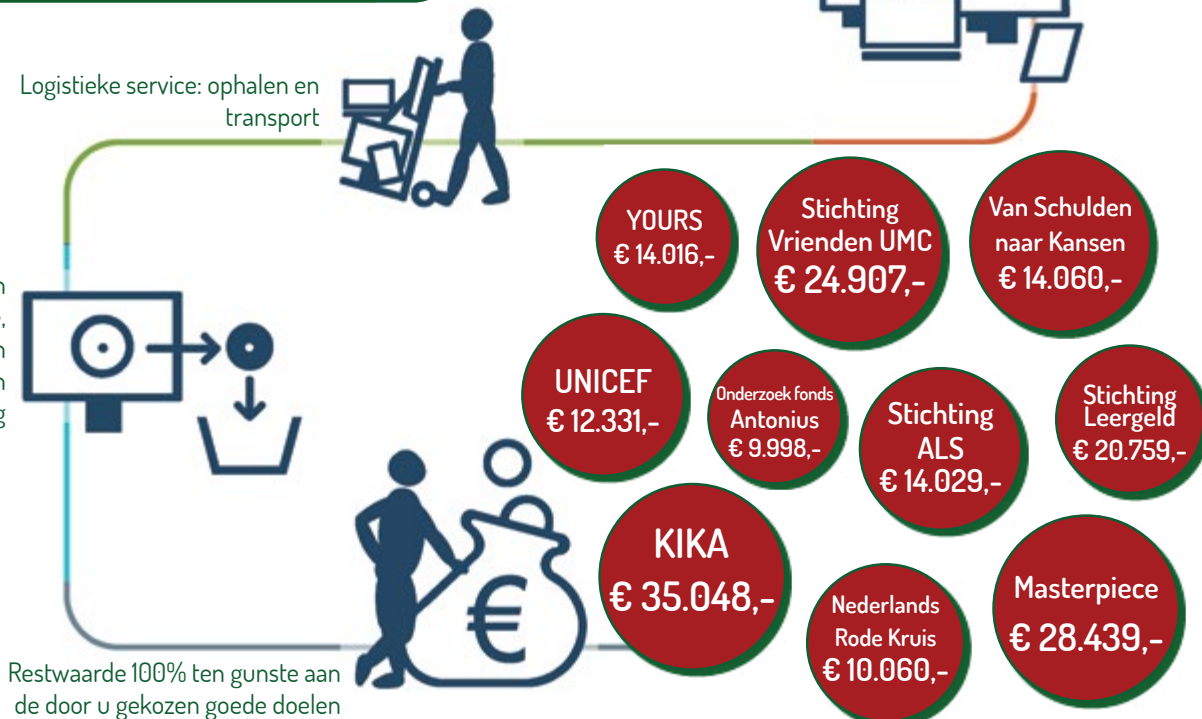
Logistieke service: ophalen en transport

n
,
n
n
g

YOURS
€ 14.016,-

Stichting Vrienden UMC
€ 24.907,-

Van Schulden naar Kansen
€ 14.060,-

UNICEF
€ 12.331,-

Onderzoek fonds Antonius
€ 9.998,-

Stichting ALS
€ 14.029,-

Stichting Leergeld
€ 20.759,-

KIKA
€ 35.048,-

Nederlands Rode Kruis
€ 10.060,-

Masterpiece
€ 28.439,-

€

Restwaarde 100% ten gunste aan de door u gekozen goede doelen